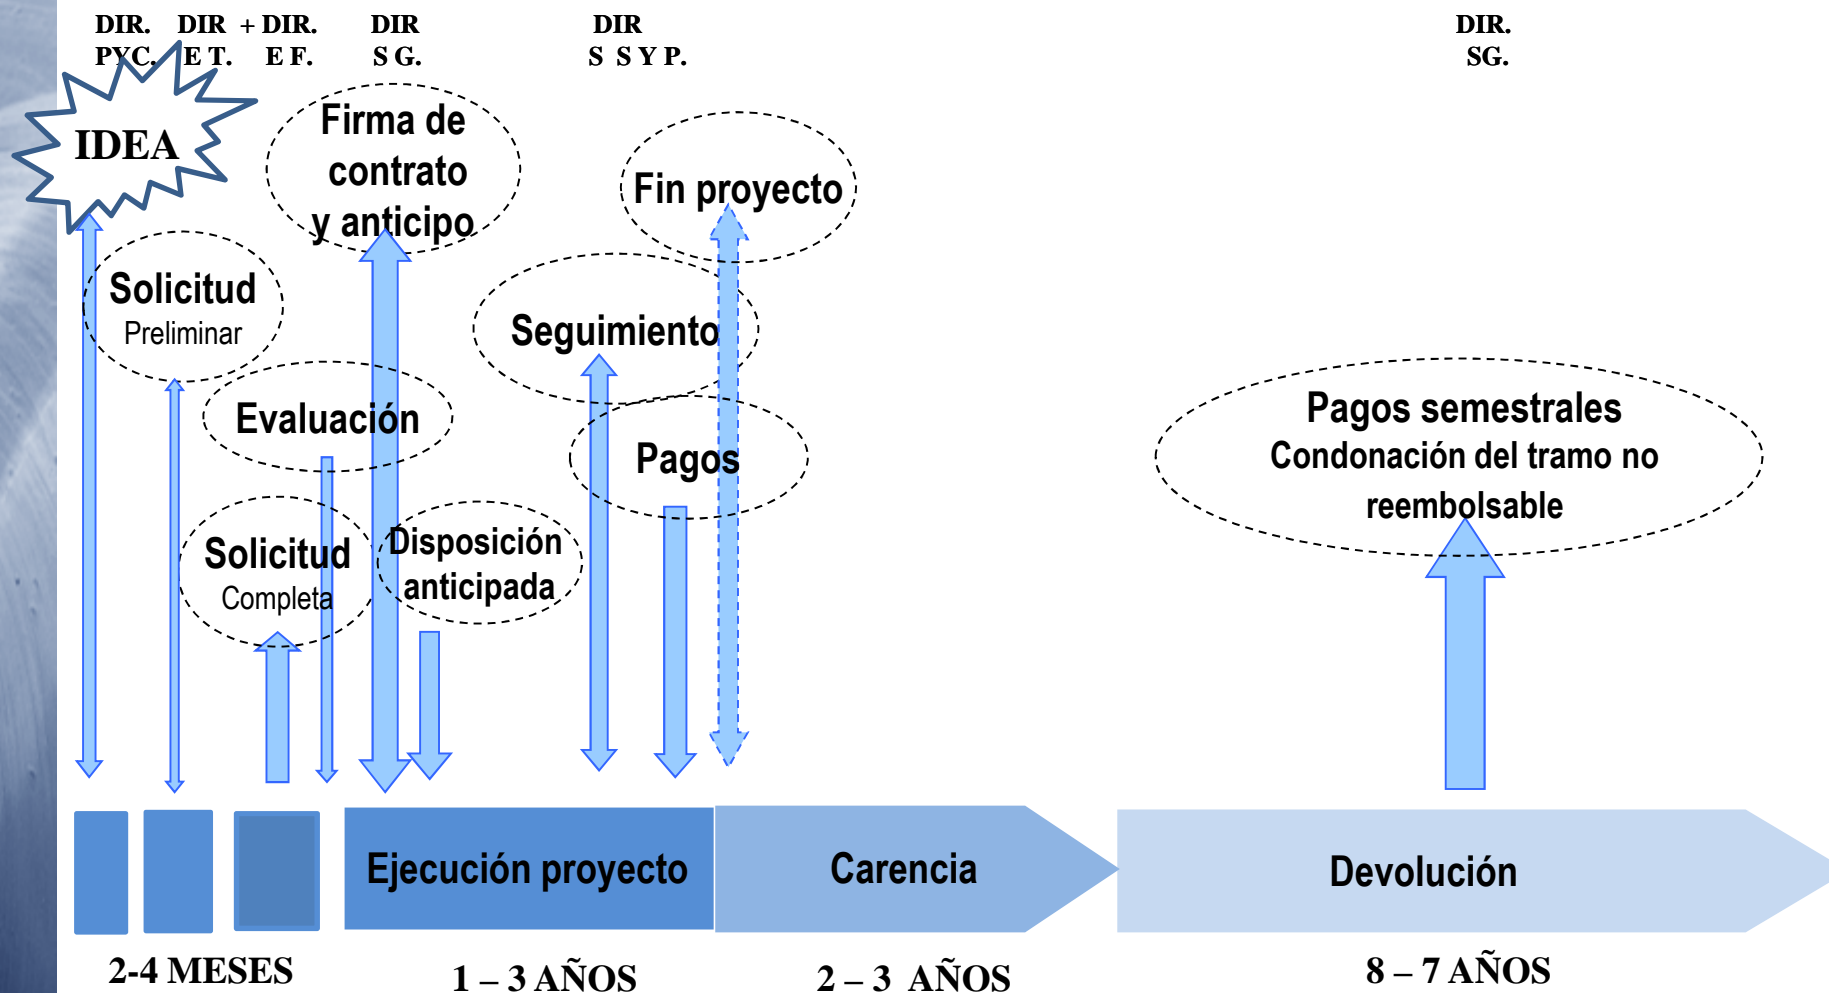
DIR. PYC.

DIR E T.

+ DIR. E F.

DIR S G.

DIR S S Y P.

DIR. SG.

IDEA

Firma de contrato y anticipo

Fin proyecto

Solicitud Preliminar

Seguimiento

Evaluación

Pagos

Pagos semestrales
Condonación del tramo no reembolsable

Solicitud Completa

Disposición anticipada

Ejecución proyecto

Carencia

Devolución

2-4 MESES

1 – 3 AÑOS

2 – 3 AÑOS

8 – 7 AÑOS